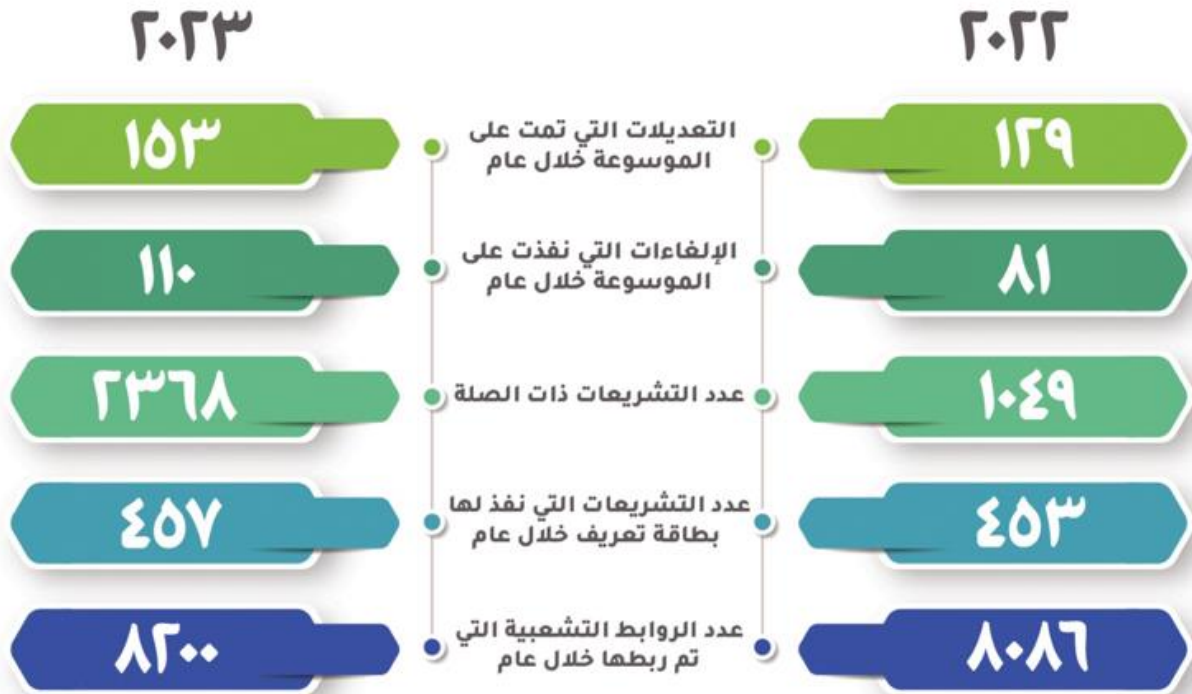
٢٠٢٢ ٢٠٢٣

١٢٩ التعديلات التي تمت على الموسوعة خلال عام ١٥٣

٨١ الإلغاءات التي نفذت على الموسوعة خلال عام ١١٠

١٠٤٩ عدد التشريعات ذات الصلة ٢٣٦٨

٤٥٣ عدد التشريعات التي نفذ لها بطاقة تعريف خلال عام ٤٥٧

٨٠٨٦ عدد الروابط التشعبية التي تم ربطها خلال عام ٨٢٠٠